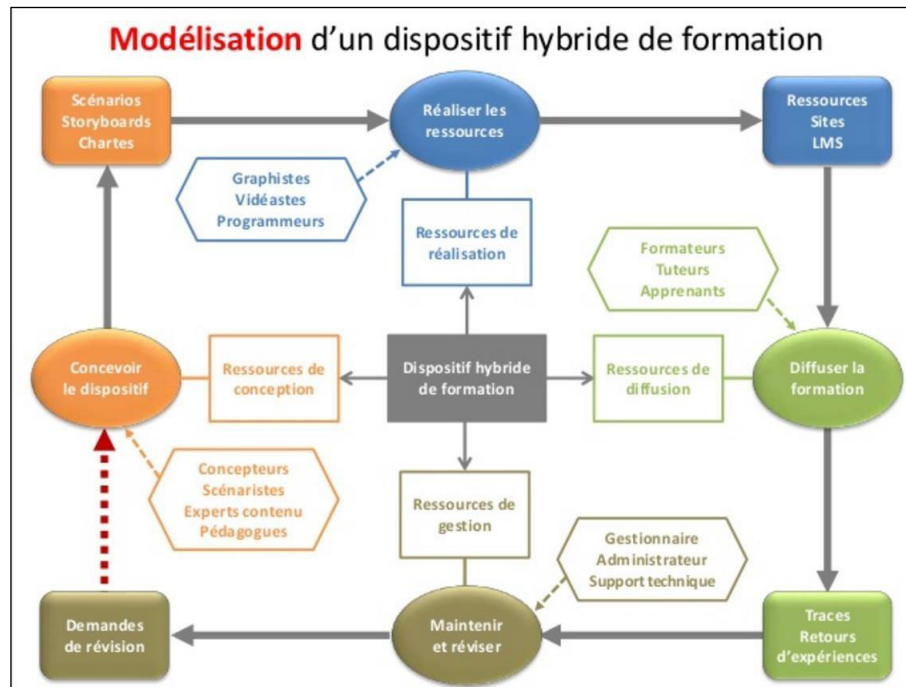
Modélisation d'un dispositif hybride de formation

Scénarios
Storyboards
Chartes

Réaliser les ressources

Ressources
Sites
LMS

Graphistes
Vidéastes
Programmeurs

Ressources de réalisation

Formateurs
Tuteurs
Apprenants

Concevoir le dispositif

Ressources de conception

Dispositif hybride de formation

Ressources de diffusion

Diffuser la formation

Concepteurs
Scénaristes
Experts contenu
Pédagogues

Ressources de gestion

Gestionnaire
Administrateur
Support technique

Demandes de révision

Maintenir et réviser

Traces
Retours d'expériences